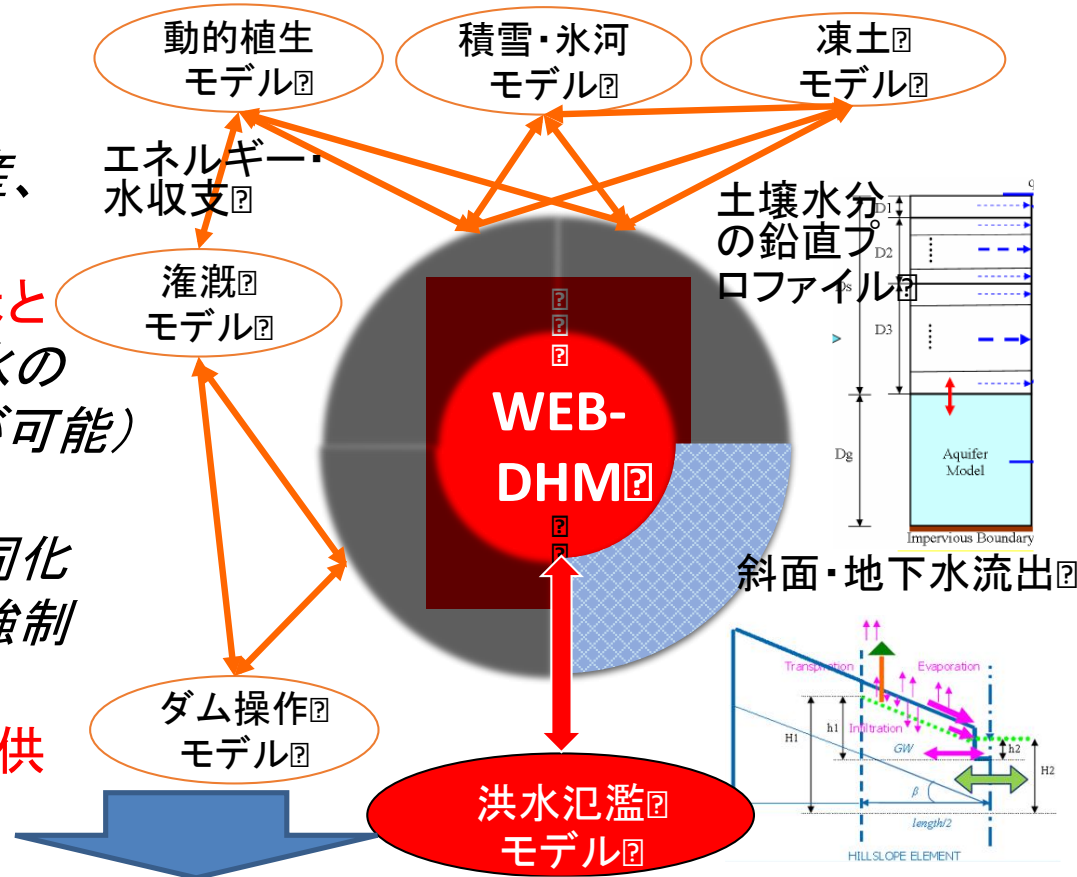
動的植生
モデル

積雪・氷河
モデル

凍土
モデル

章、

エネルギー・
水収支

土壌水分
の鉛直プ
ロファイル

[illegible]と

灌漑
モデル

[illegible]の

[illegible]可能）

WEB-
DHM

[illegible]同化

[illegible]強制

D1
D2
Ds
D3
Dg
Aquifer Model
Impervious Boundary

斜面・地下水流出

Transpiration
Evaporation
h1
Infiltration
GW
H1
h2
H2
$\beta$
length/2
HILLSLOPE ELEMENT

ダム操作
モデル

供

洪水氾濫
モデル